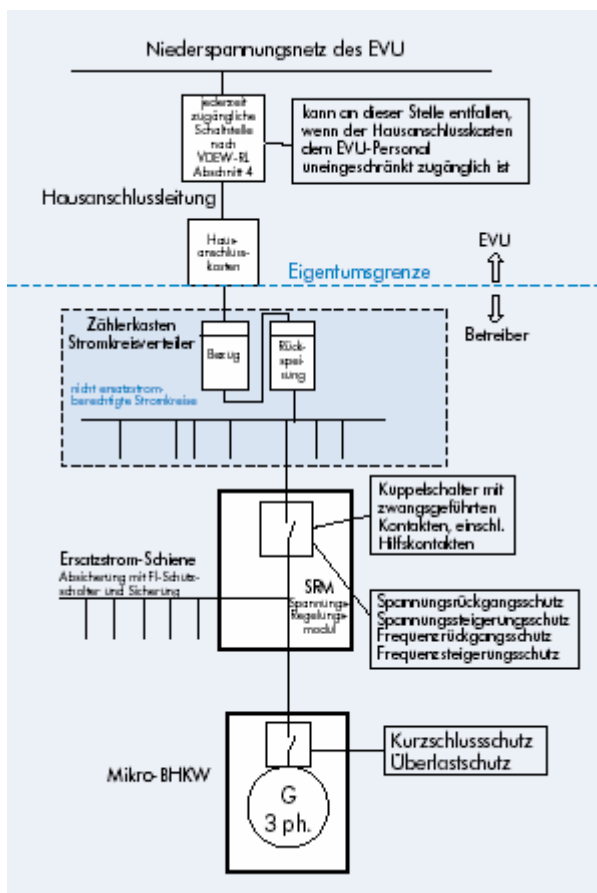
Niederspannungsnetz des EVU

jederzeit zugängliche Schaltstelle nach VDEW-RL Abschnitt 4

kann an dieser Stelle entfallen, wenn der Hausanschlusskasten dem EVU-Personal uneingeschränkt zugänglich ist

Hausanschlussleitung

Hausanschlusskasten

EVU

Eigentumsgrenze

Betreiber

Zählerkasten Stromkreisverteiler

Bezug

Rückspeisung

nicht ersatzstromberechtigte Stromkreise

Kuppelschalter mit zwangsgeführten Kontakten, einschl. Hilfskontakten

Ersatzstrom-Schiene

Absicherung mit FI-Schutzschalter und Sicherung

SRM

Spannungs-Regelungsmodul

Spannungsrückgangsschutz
Spannungssteigerungsschutz
Frequenzrückgangsschutz
Frequenzsteigerungsschutz

Mikro-BHKW

Kurzschlussschutz
Überlastschutz

G
3 ph.